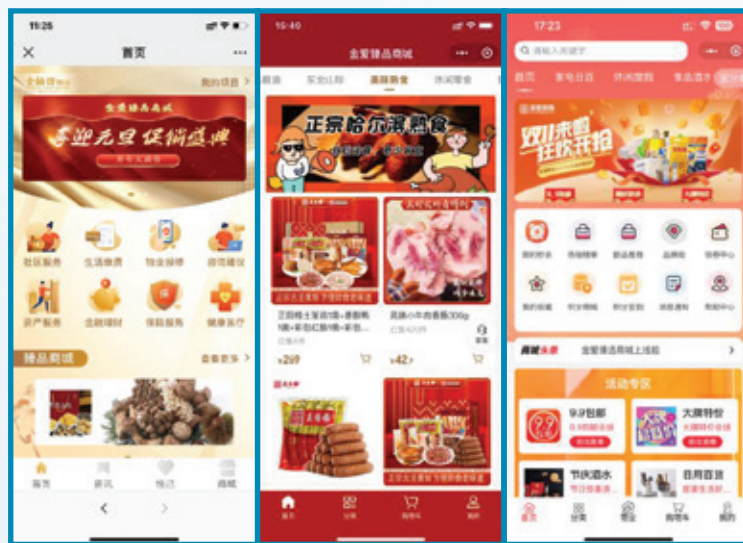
11:26

首页

我的项目

喜迎元旦 促销盛典

社区服务　生活缴费　物业报修　咨询建议

资产服务　金融理财　保险服务　健康医疗

臻品商城

查看更多

首页　资讯　悦己　商城

15:40

金爱臻品商城

正宗哈尔滨熟食

$¥209$

$¥42$

首页　分类　购物车　我的

17:23

双11来啦 狂欢开抢

商城头条　金爱臻品商城上线啦

活动专区

9.9包邮

大牌特价

节庆酒水

日用百货

首页　分类　物业　购物车　我的